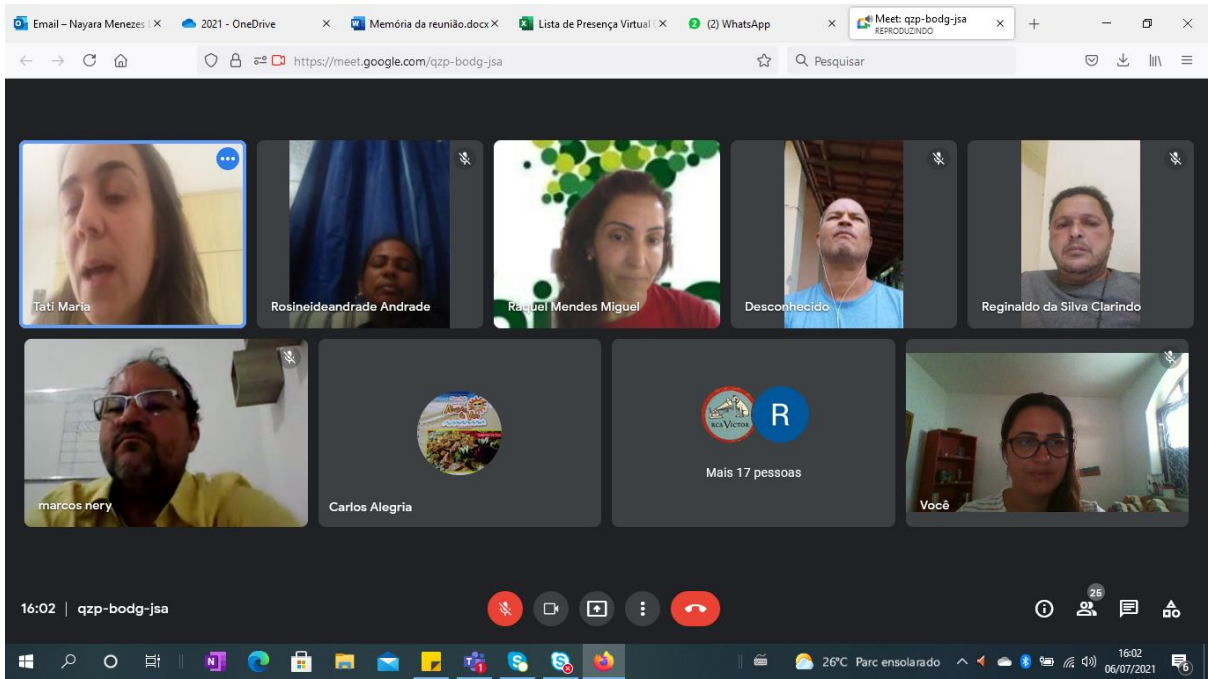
Email – Nayara Menezes | ×
2021 - OneDrive ×
Memória da reunião.docx ×
Lista de Presença Virtual | ×
(2) WhatsApp ×
Meet: qzp-bodg-jsa REPRODUZINDO ×

https://meet.google.com/qzp-bodg-jsa
Pesquisar

Tati Maria
Rosineideandrade Andrade
Raquel Mendes Miguel
Desconhecido
Reginaldo da Silva Clarindo
marcos nery
Carlos Alegria
R
Mais 17 pessoas
Você

16:02 | qzp-bodg-jsa
26

26°C Parc ensolarado
16:02
06/07/2021
6